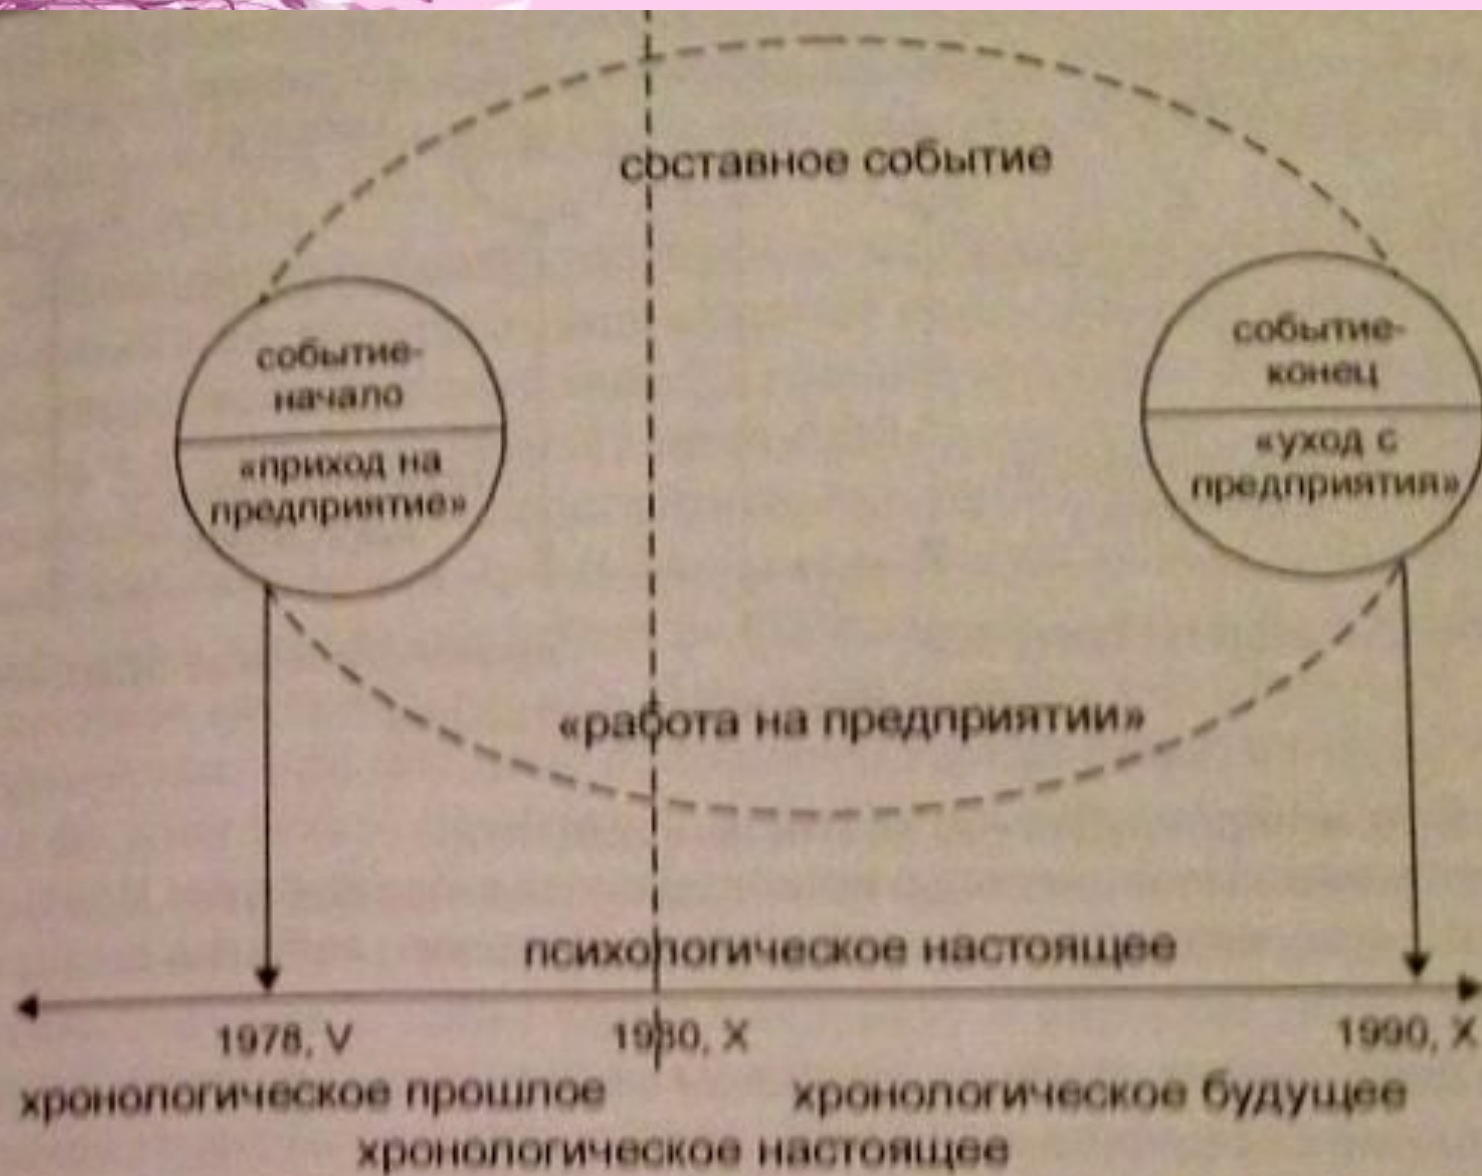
составное событие

событие-начало

«приход на предприятие»

событие-конец

«уход с предприятия»

«работа на предприятии»

психологическое настоящее

1978, V

1980, X

1990, X

хронологическое прошлое

хронологическое будущее

хронологическое настоящее